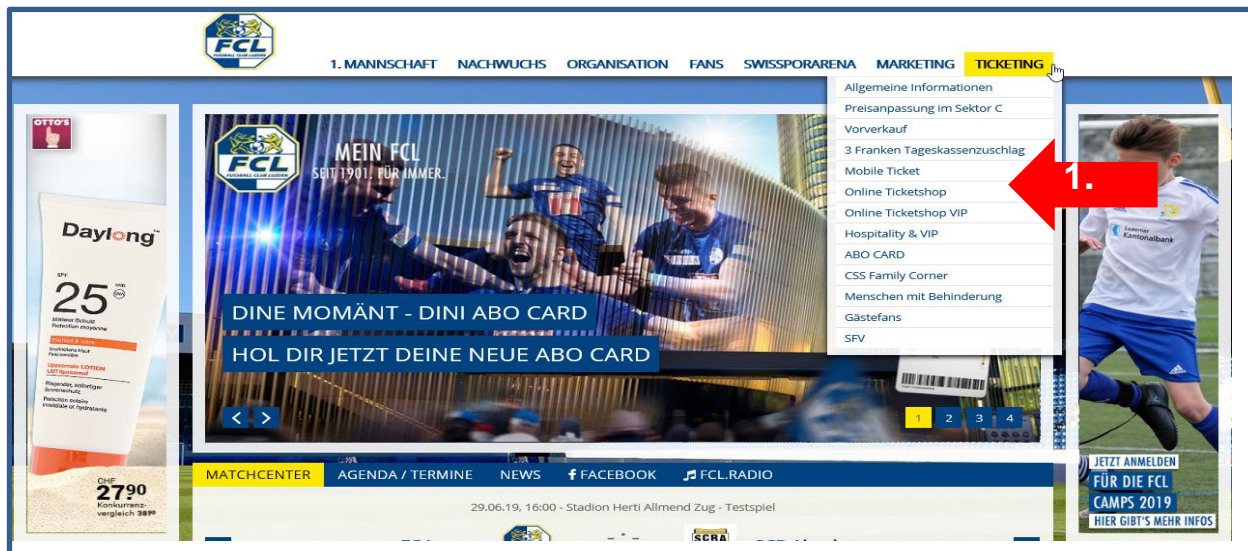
FCL

1. MANNSCHAFT NACHWUCHS ORGANISATION FANS SWISSPORARENA MARKETING TICKETING

Allgemeine Informationen
Preisanpassung im Sektor C
Vorverkauf
3 Franken Tageskassenzuschlag
Mobile Ticket
Online Ticketshop
Online Ticketshop VIP
Hospitality & VIP
ABO CARD
CSS Family Corner
Menschen mit Behinderung
Gästefans
SFV

1.

OTTO'S

Daylong

SPF 25

Liposomale LOTION

CHF 27.90
Konkurrenzvergleich 38.90

FCL
FUSSBALL CLUB LUZERN

MEIN FCL
SEIT 1901. FÜR IMMER.

DINE MOMÄNT - DINI ABO CARD
HOL DIR JETZT DEINE NEUE ABO CARD

1 2 3 4

Luzerner Kantonalbank

JETZT ANMELDEN
FÜR DIE FCL
CAMPS 2019
HIER GIBT'S MEHR INFOS

MATCHCENTER AGENDA / TERMINE NEWS FACEBOOK FCL.RADIO

29.06.19, 16:00 - Stadion Herti Allmend Zug - Testspiel

SCRA